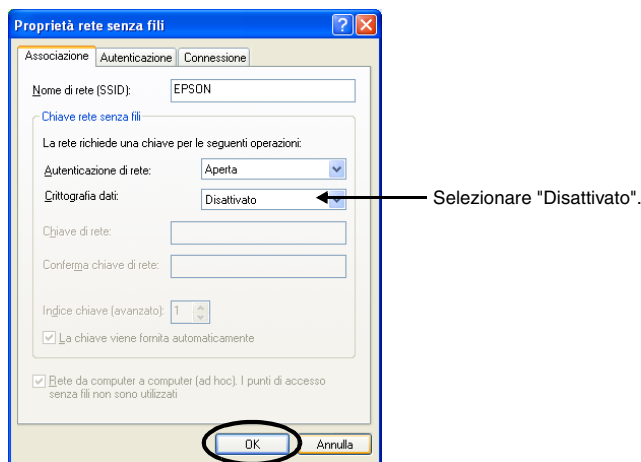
Proprietà rete senza fili

Associazione | Autenticazione | Connessione

Nome di rete (SSID): EPSON

Chiave rete senza fili

La rete richiede una chiave per le seguenti operazioni:

Autenticazione di rete: Aperta

Crittografia dati: Disattivato

Chiave di rete:

Conferma chiave di rete:

Indice chiave (avanzato): 1

La chiave viene fornita automaticamente

Rete da computer a computer (ad hoc). I punti di accesso senza fili non sono utilizzati

OK | Annulla

Selezionare "Disattivato".